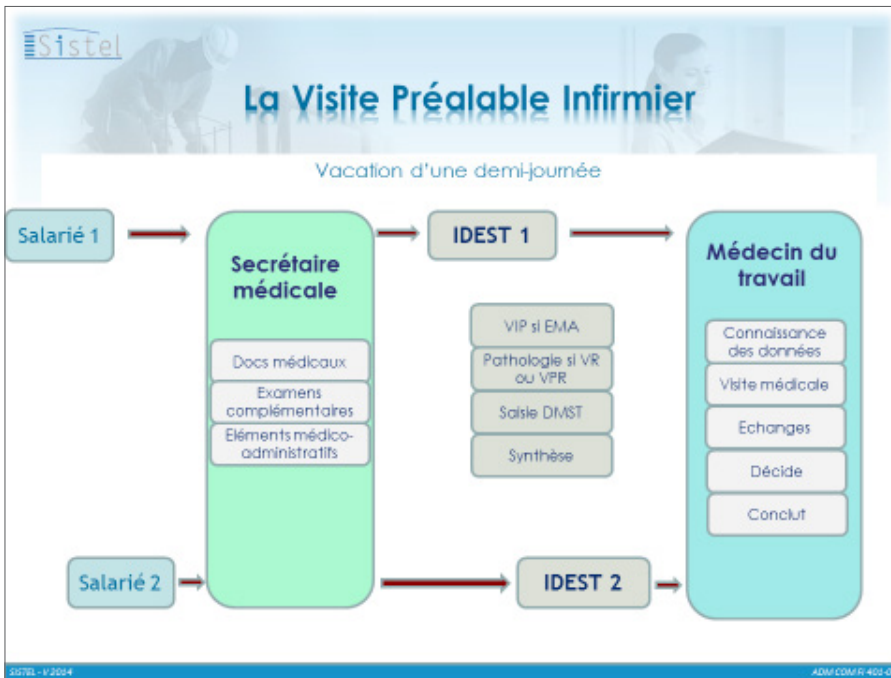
Sistel

La Visite Préalable Infirmier

Vacation d'une demi-journée

Salarié 1

Secrétaire médicale

Docs médicaux

Examens complémentaires

Eléments médico-administratifs

IDEST 1

VIP si EMA

Pathologie si VR ou VPR

Saisie DMST

Synthèse

Médecin du travail

Connaissance des données

Visite médicale

Echanges

Décide

Conclut

Salarié 2

IDEST 2

SISTEL - V 2014

ADM COM R 405 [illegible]